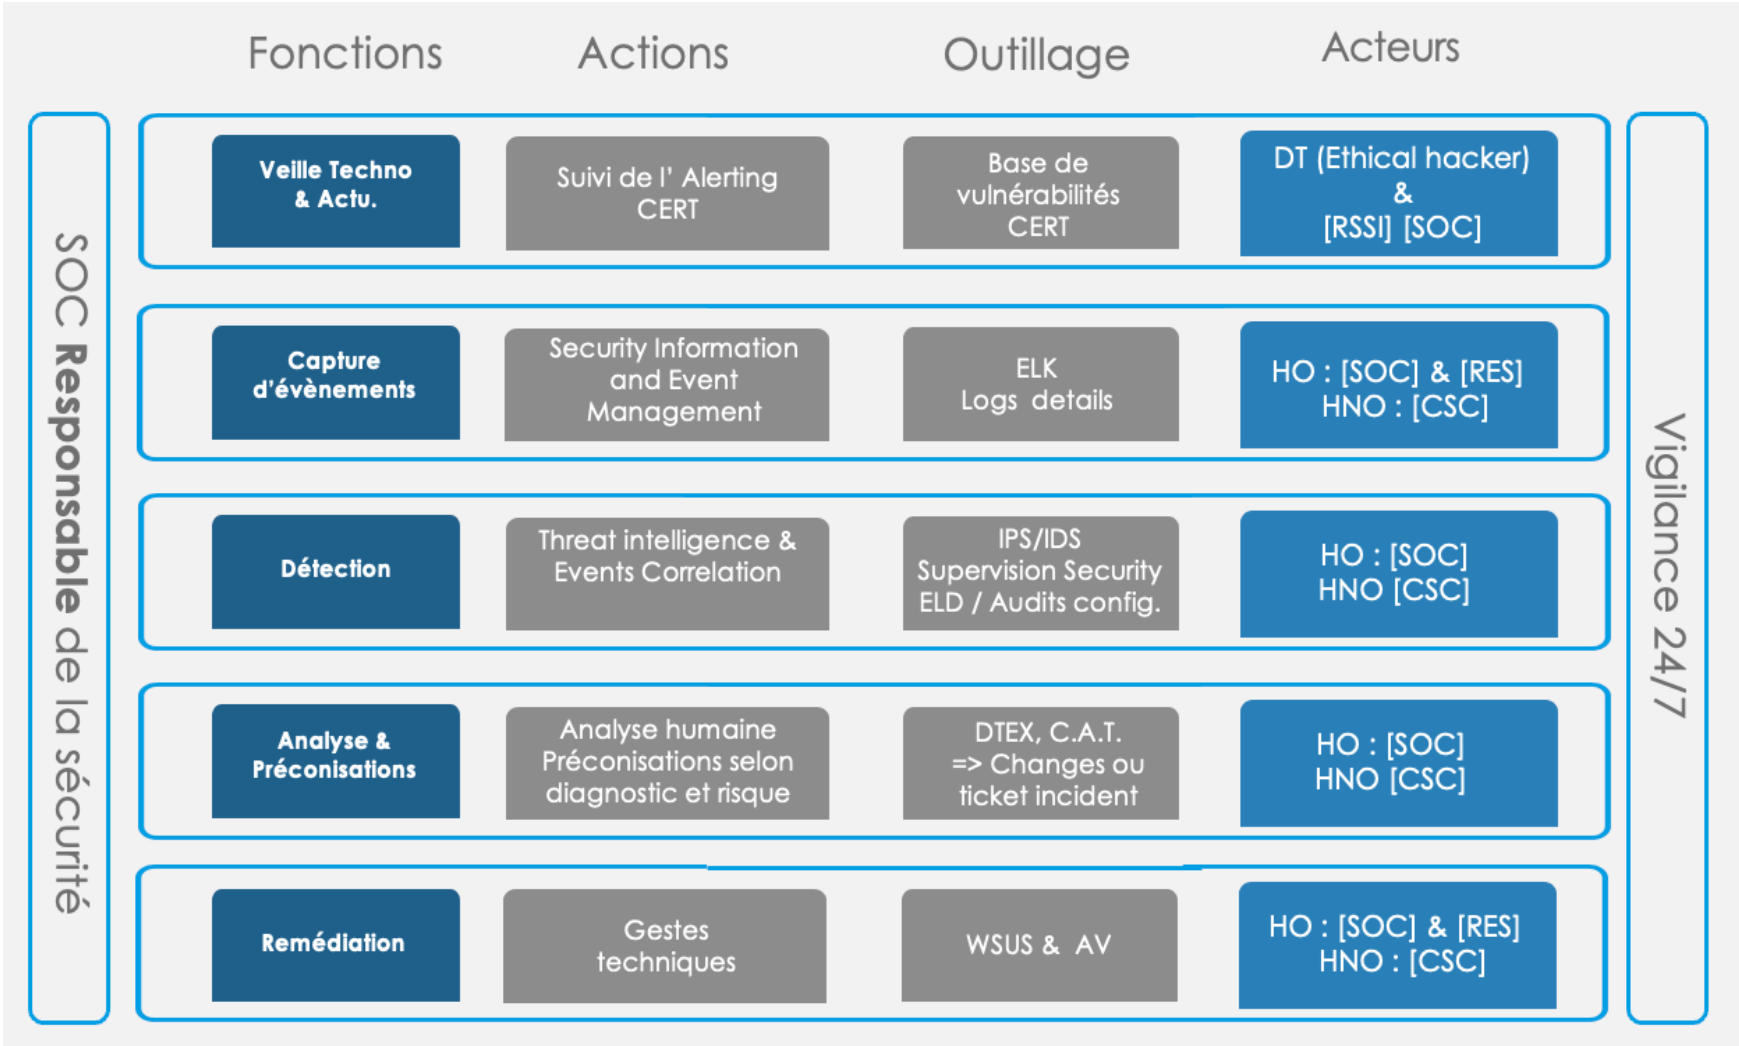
Fonctions Actions Outillage Acteurs

SOC Responsable de la sécurité

| Fonctions | Actions | Outillage | Acteurs |
|---|---|---|---|
| Veille Techno & Actu. | Suivi de l' Alerting CERT | Base de vulnérabilités CERT | DT (Ethical hacker) & [RSSI] [SOC] |
| Capture d'évènements | Security Information and Event Management | ELK Logs details | HO : [SOC] & [RES] HNO : [CSC] |
| Détection | Threat intelligence & Events Correlation | IPS/IDS Supervision Security ELD / Audits config. | HO : [SOC] HNO [CSC] |
| Analyse & Préconisations | Analyse humaine Préconisations selon diagnostic et risque | DTEX, C.A.T. => Changes ou ticket incident | HO : [SOC] HNO [CSC] |
| Remédiation | Gestes techniques | WSUS & AV | HO : [SOC] & [RES] HNO : [CSC] |

Vigilance 24/7